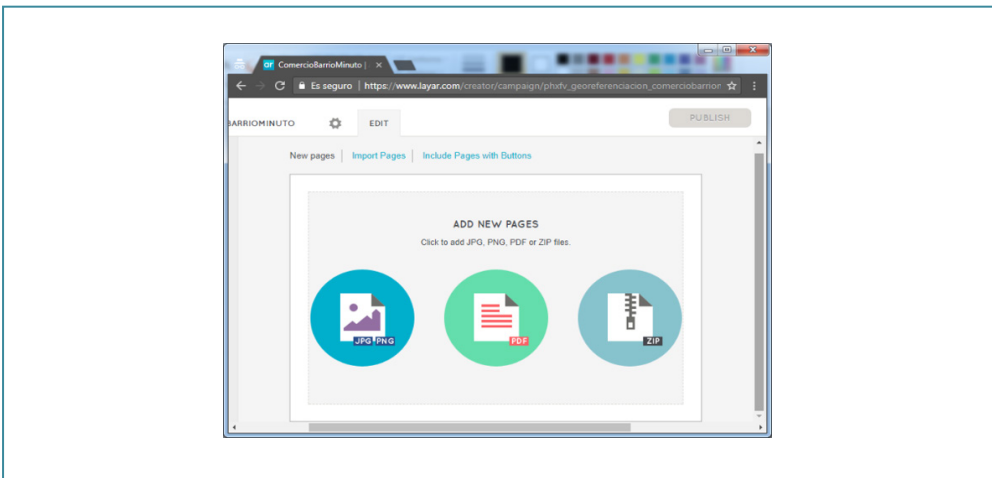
ComercioBarrioMinuto | ×

Es seguro | https://www.layar.com/creator/campaign/phxfv_georeferenciacion_comerciobarrio

BARRIOMINUTO EDIT PUBLISH

New pages | Import Pages | Include Pages with Buttons

ADD NEW PAGES

Click to add JPG, PNG, PDF or ZIP files.

JPG PNG

PDF

ZIP